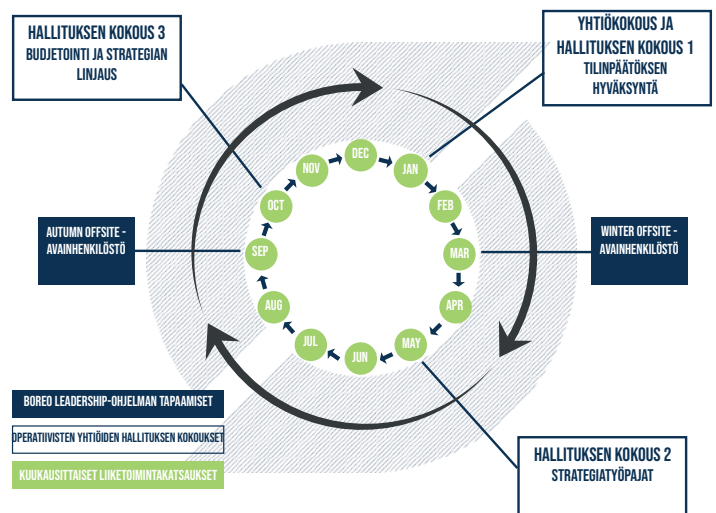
HALLITUKSEN KOKOUS 3
BUDJETOINTI JA STRATEGIAN LINJAUS

YHTIÖKOKOUS JA HALLITUKSEN KOKOUS 1
TILINPÄÄTÖKSEN HYVÄKSYNTÄ

DEC
JAN
FEB
MAR
APR
MAY
JUN
JUL
AUG
SEP
OCT
NOV

AUTUMN OFFSITE - AVAINHENKILÖSTÖ

WINTER OFFSITE - AVAINHENKILÖSTÖ

BOREO LEADERSHIP-OHJELMAN TAPAAMISET

OPERATIIVISTEN YHTIÖIDEN HALLITUKSEN KOKOUKSET

KUUKAUSITTAISET LIIKETOIMINTAKATSAUKSET

HALLITUKSEN KOKOUS 2
STRATEGIATYÖPAJAT